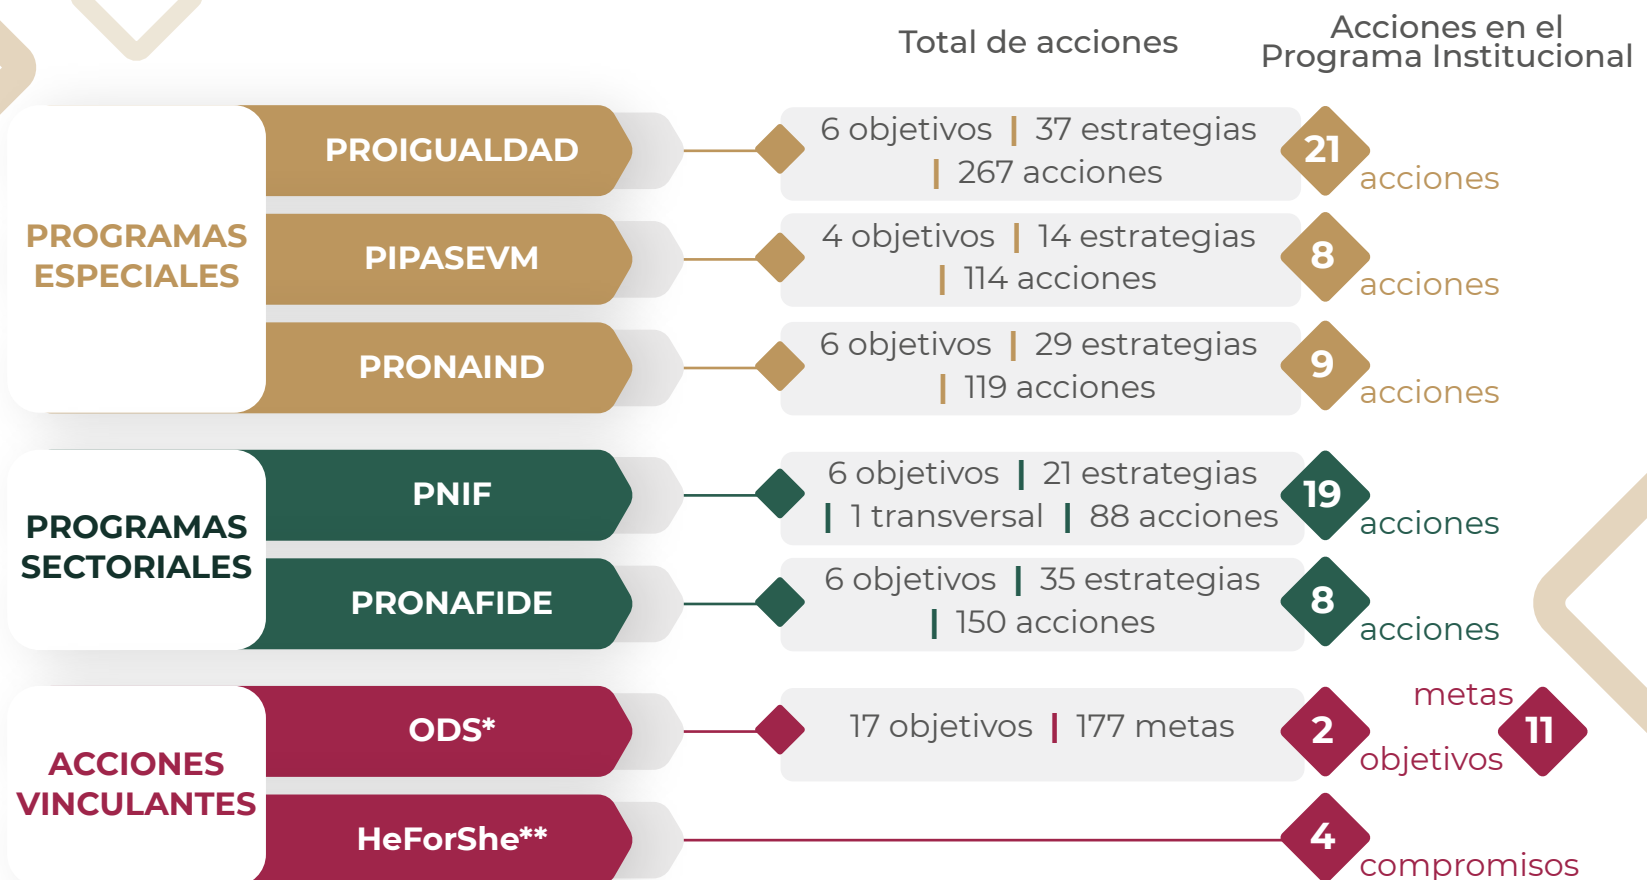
Total de acciones

Acciones en el Programa Institucional

PROGRAMAS ESPECIALES

PROIGUALDAD

6 objetivos | 37 estrategias | 267 acciones

21 acciones

PIPASEVM

4 objetivos | 14 estrategias | 114 acciones

8 acciones

PRONAIND

6 objetivos | 29 estrategias | 119 acciones

9 acciones

PROGRAMAS SECTORIALES

PNIF

6 objetivos | 21 estrategias | 1 transversal | 88 acciones

19 acciones

PRONAFIDE

6 objetivos | 35 estrategias | 150 acciones

8 acciones

ACCIONES VINCULANTES

ODS*

17 objetivos | 177 metas

2 objetivos

metas 11

HeForShe**

4 compromisos